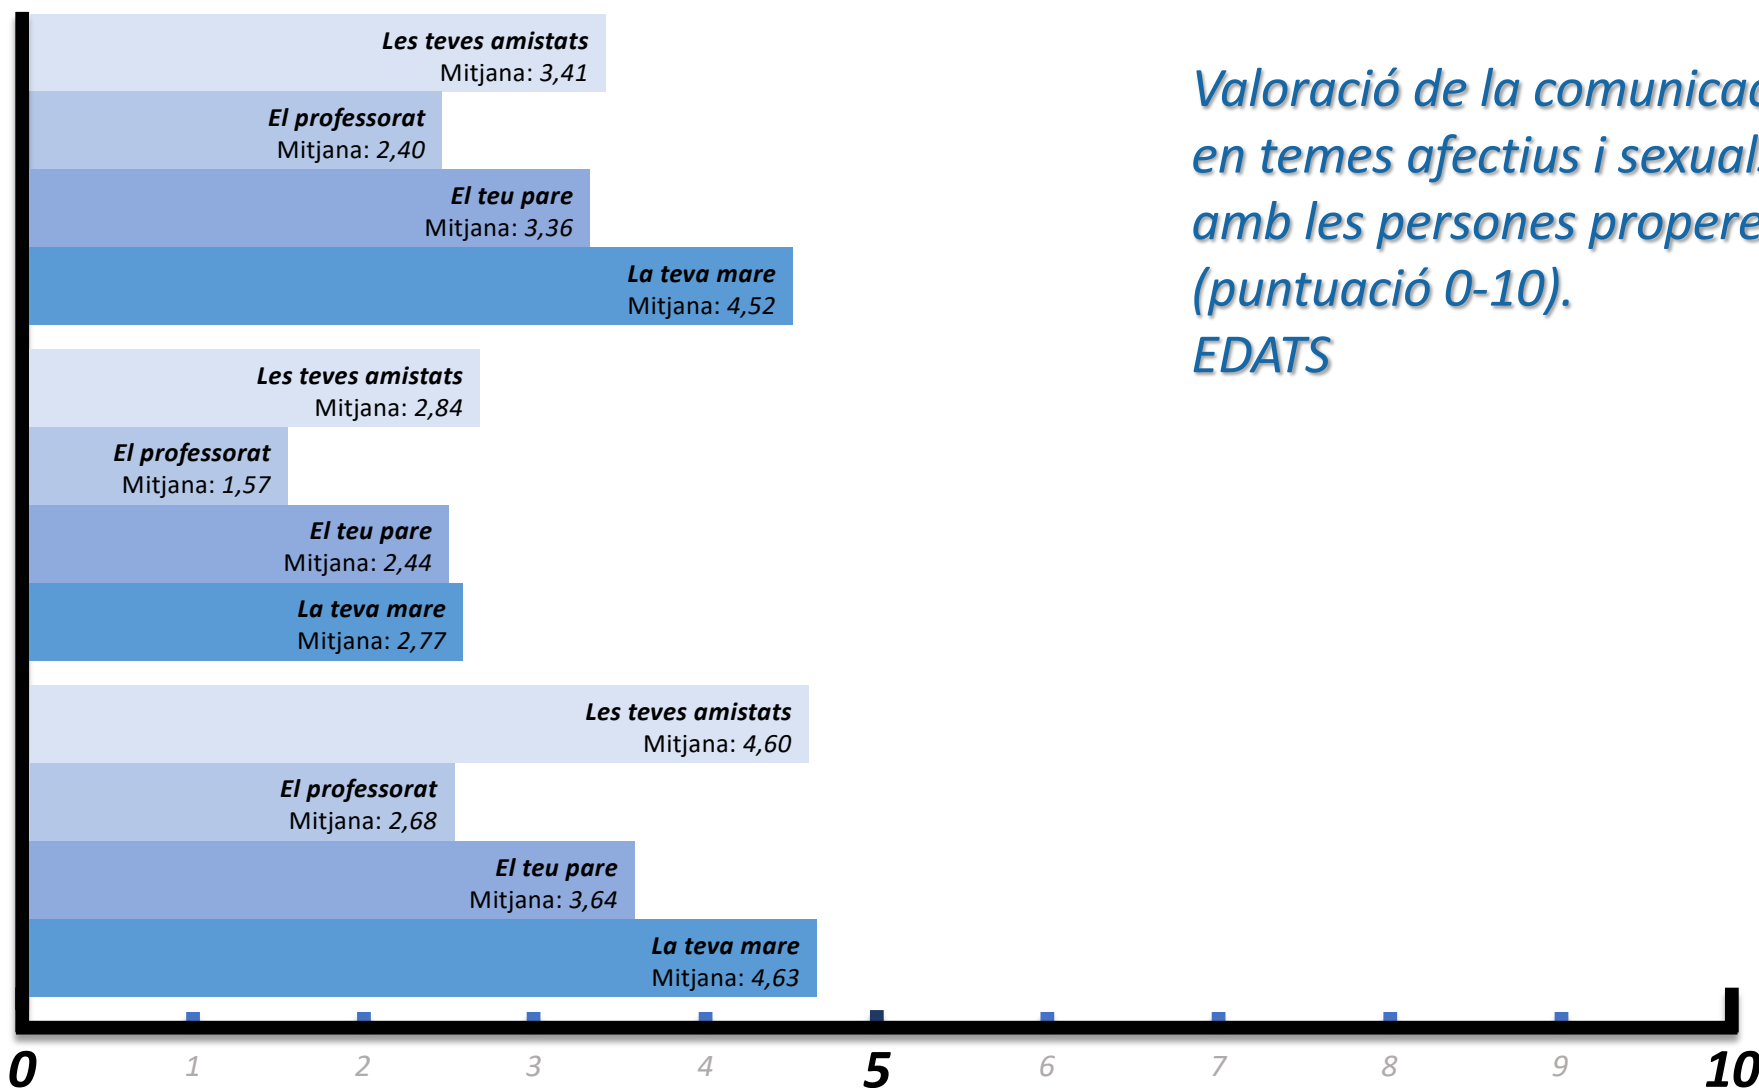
Valoració de la comunicac
en temes afectius i sexual
amb les persones propere
(puntuació 0-10).
EDATS

Les teves amistats
Mitjana: 3,41

El professorat
Mitjana: 2,40

El teu pare
Mitjana: 3,36

La teva mare
Mitjana: 4,52

Les teves amistats
Mitjana: 2,84

El professorat
Mitjana: 1,57

El teu pare
Mitjana: 2,44

La teva mare
Mitjana: 2,77

Les teves amistats
Mitjana: 4,60

El professorat
Mitjana: 2,68

El teu pare
Mitjana: 3,64

La teva mare
Mitjana: 4,63

0 1 2 3 4 5 6 7 8 9 10